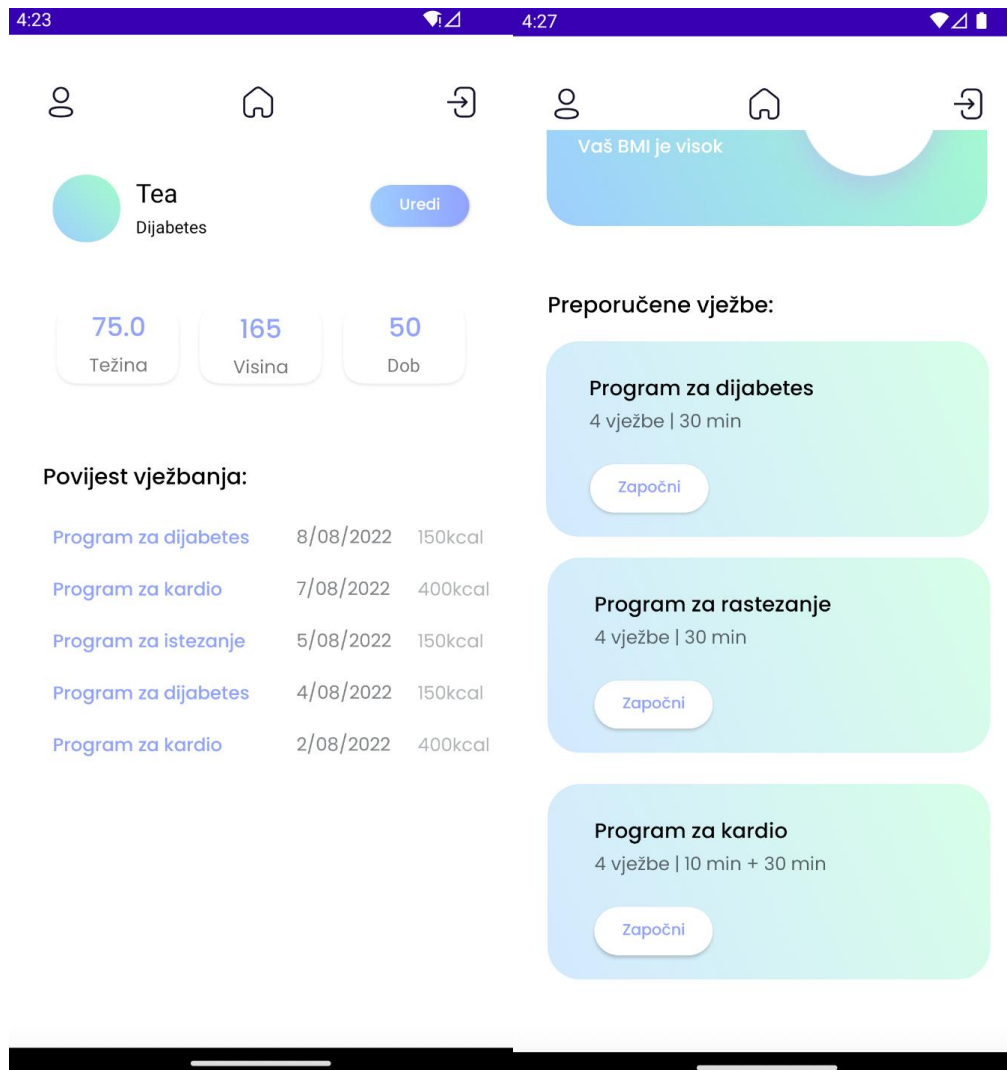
4:23

Tea
Dijabetes

Uredi

| 75.0 | 165 | 50 |
|---|---|---|
| Težina | Visina | Dob |

Povijest vježbanja:

| Program za dijabetes | 8/08/2022 | 150kcal |
|---|---|---|
| Program za kardio | 7/08/2022 | 400kcal |
| Program za istezanje | 5/08/2022 | 150kcal |
| Program za dijabetes | 4/08/2022 | 150kcal |
| Program za kardio | 2/08/2022 | 400kcal |

4:27

Vaš BMI je visok

Preporučene vježbe:

Program za dijabetes
4 vježbe | 30 min
Započni

Program za rastezanje
4 vježbe | 30 min
Započni

Program za kardio
4 vježbe | 10 min + 30 min
Započni